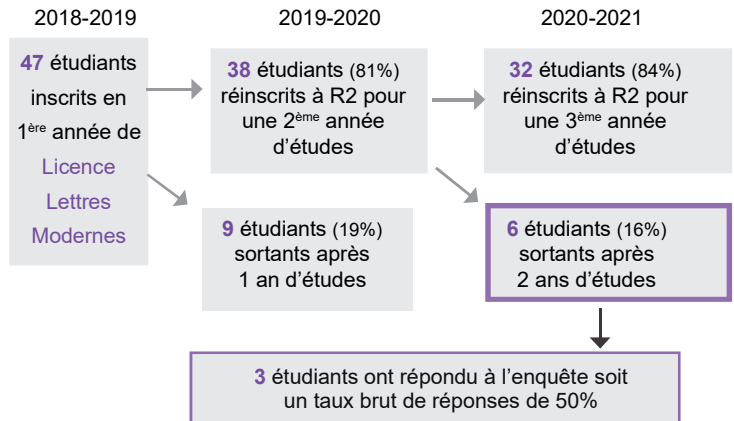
2018-2019

47 étudiants inscrits en 1$^{ère}$ année de Licence Lettres Modernes

2019-2020

38 étudiants (81%) réinscrits à R2 pour une 2$^{ème}$ année d'études

9 étudiants (19%) sortants après 1 an d'études

2020-2021

32 étudiants (84%) réinscrits à R2 pour une 3$^{ème}$ année d'études

6 étudiants (16%) sortants après 2 ans d'études

3 étudiants ont répondu à l'enquête soit un taux brut de réponses de 50%